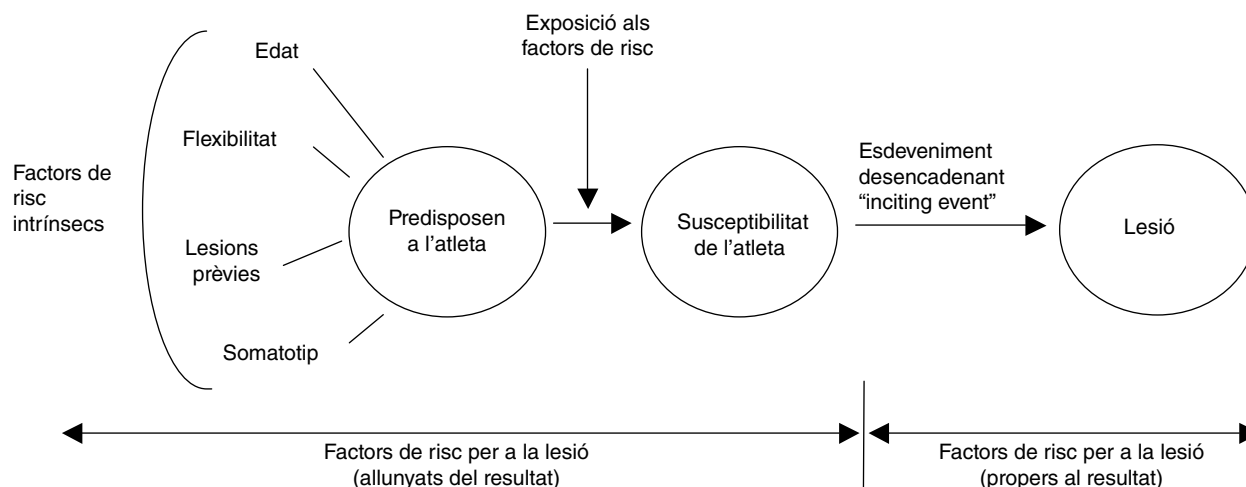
Exposició als factors de risc

Factors de risc intrínsecs

Edat

Flexibilitat

Lesions prèvies

Somatotip

Predisposen a l’atleta

Susceptibilitat de l’atleta

Esdeveniment desencadenant “inciting event”

Lesió

Factors de risc per a la lesió (allunyats del resultat)

Factors de risc per a la lesió (propers al resultat)